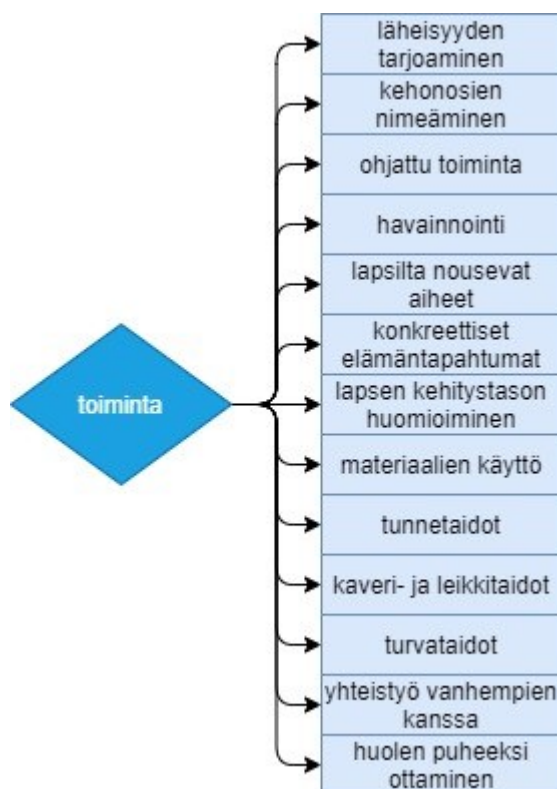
toiminta

läheisyyden tarjoaminen

kehonosien nimeäminen

ohjattu toiminta

havainnointi

lapsilta nousevat aiheet

konkreettiset elämäntapahtumat

lapsen kehitystason huomioiminen

materiaalien käyttö

tunnetaidot

kaveri- ja leikkitaidot

turvataidot

yhteistyö vanhempien kanssa

huolen puheeksi ottaminen